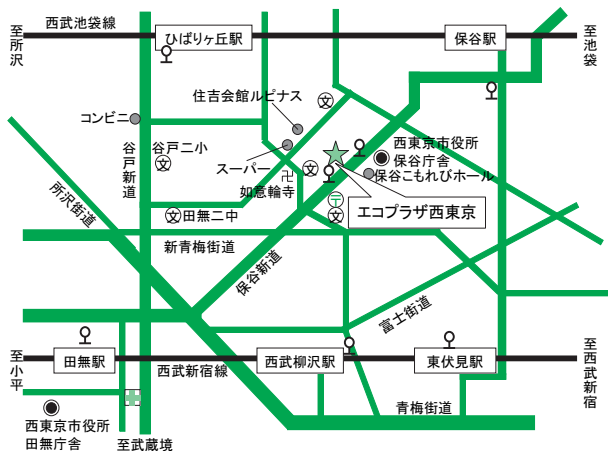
西武池袋線

至所沢

ひばりヶ丘駅

保谷駅

至池袋

住吉会館ルピナス

コンビニ

谷戸二小

谷戸新道

スーパー

如意輪寺

西東京市役所
保谷庁舎

保谷こもれびホール

エコプラザ西東京

所沢街道

田無二中

新青梅街道

保谷新道

富士街道

至小平

田無駅

西武柳沢駅

東伏見駅

至西武新宿

西武新宿線

青梅街道

西東京市役所
田無庁舎

至武蔵境